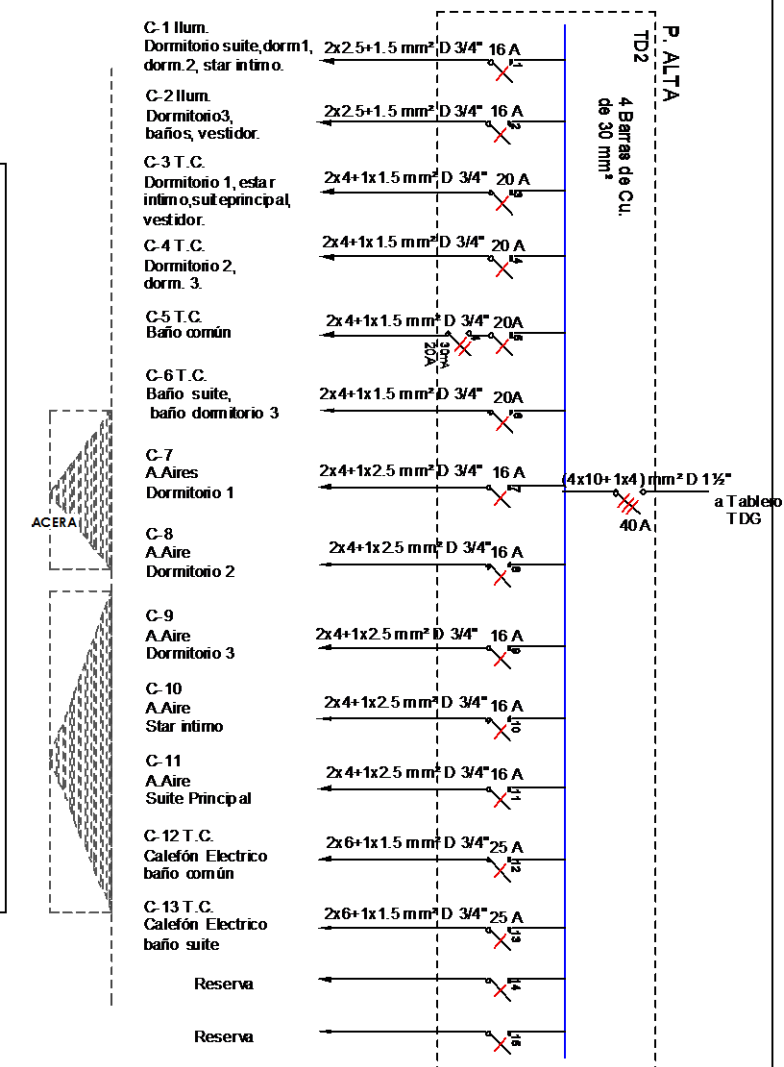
P. ALTA
TD2
4 Barras de Cu. de 30 mm²

C-1 Ilum. Dormitorio suite, dorm1, dorm.2, star intimo.
2x2.5+1.5 mm² D 3/4" 16 A
1

C-2 Ilum. Dormitorio3, baños, vestidor.
2x2.5+1.5 mm² D 3/4" 16 A
2

C-3 T.C. Dormitorio 1, estar intimo, suiteprincipal, vestidor.
2x4+1x1.5 mm² D 3/4" 20 A
3

C-4 T.C. Dormitorio 2, dorm. 3.
2x4+1x1.5 mm² D 3/4" 20 A
4

C-5 T.C. Baño común
2x4+1x1.5 mm² D 3/4" 20A
30mA 20A
5

C-6 T.C. Baño suite, baño dormitorio 3
2x4+1x1.5 mm² D 3/4" 20A
6

C-7 A.Aires Dormitorio 1
2x4+1x2.5 mm² D 3/4" 16 A
7

(4x10+1x4) mm² D 1½"
40 A
a Tablero TDG

ACERA

C-8 A.Aire Dormitorio 2
2x4+1x2.5 mm² D 3/4" 16 A
8

C-9 A.Aire Dormitorio 3
2x4+1x2.5 mm² D 3/4" 16 A
9

C-10 A.Aire Star intimo
2x4+1x2.5 mm² D 3/4" 16 A
10

C-11 A.Aire Suite Principal
2x4+1x2.5 mm² D 3/4" 16 A
11

C-12 T.C. Calefón Electrico baño común
2x6+1x1.5 mm² D 3/4" 25 A
12

C-13 T.C. Calefón Electrico baño suite
2x6+1x1.5 mm² D 3/4" 25 A
13

Reserva
14

Reserva
15